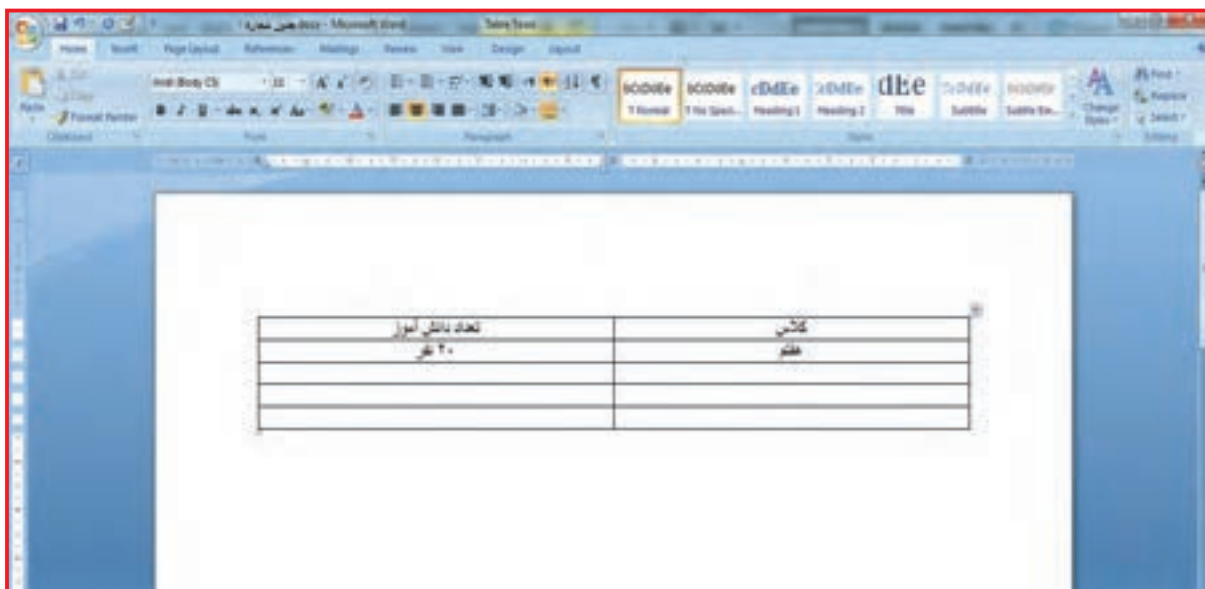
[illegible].docx - Microsoft Word Table Tools

Home Insert Page Layout References Mailings Review View Design Layout

Cut Copy Format Painter Paste Clipboard

Arab Body CS 12 Font

Paragraph

AaBbCcDdEe ¶ Normal
AaBbCcDdEe ¶ No Spaci...
AaBbCc Heading 1
AaBbCc Heading 2
AaB Title
AaBbCc. Subtitle
AaBbCcDd Subtle Em...
Change Styles
Styles

Find Replace Select Editing

| کلاس | تعداد دانش آموز |
|---|---|
| هفتم | ۲۰ نفر |
| | |
| | |
| | |